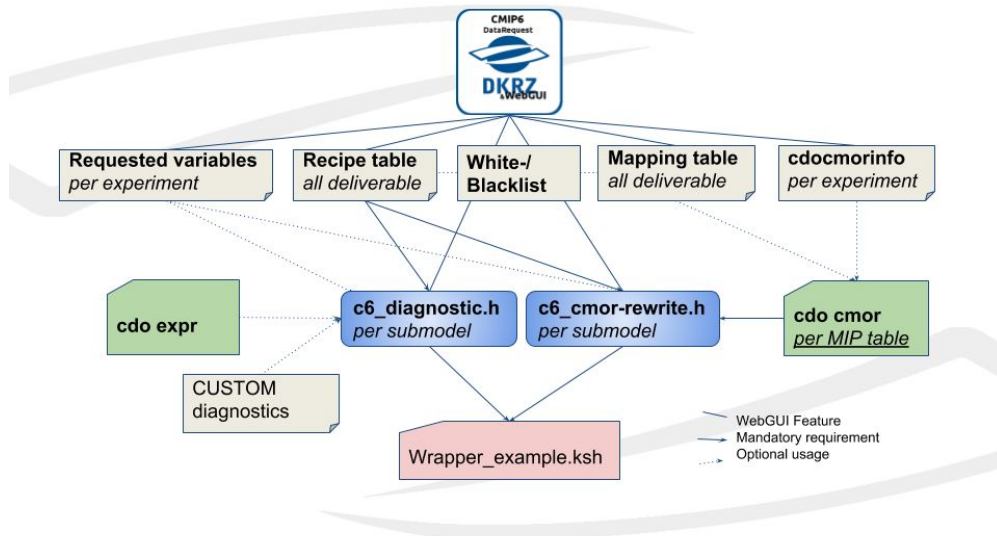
CMIP6
DataRequest
DKRZ
&WebGUI

Requested variables
per experiment

Recipe table
all deliverable

White-/
Blacklist

Mapping table
all deliverable

cdocmorinfo
per experiment

cdo expr

c6_diagnostic.h
per submodel

c6_cmor-rewrite.h
per submodel

cdo cmor
per MIP table

CUSTOM
diagnostics

Wrapper_example.ksh

WebGUI Feature
Mandatory requirement
Optional usage